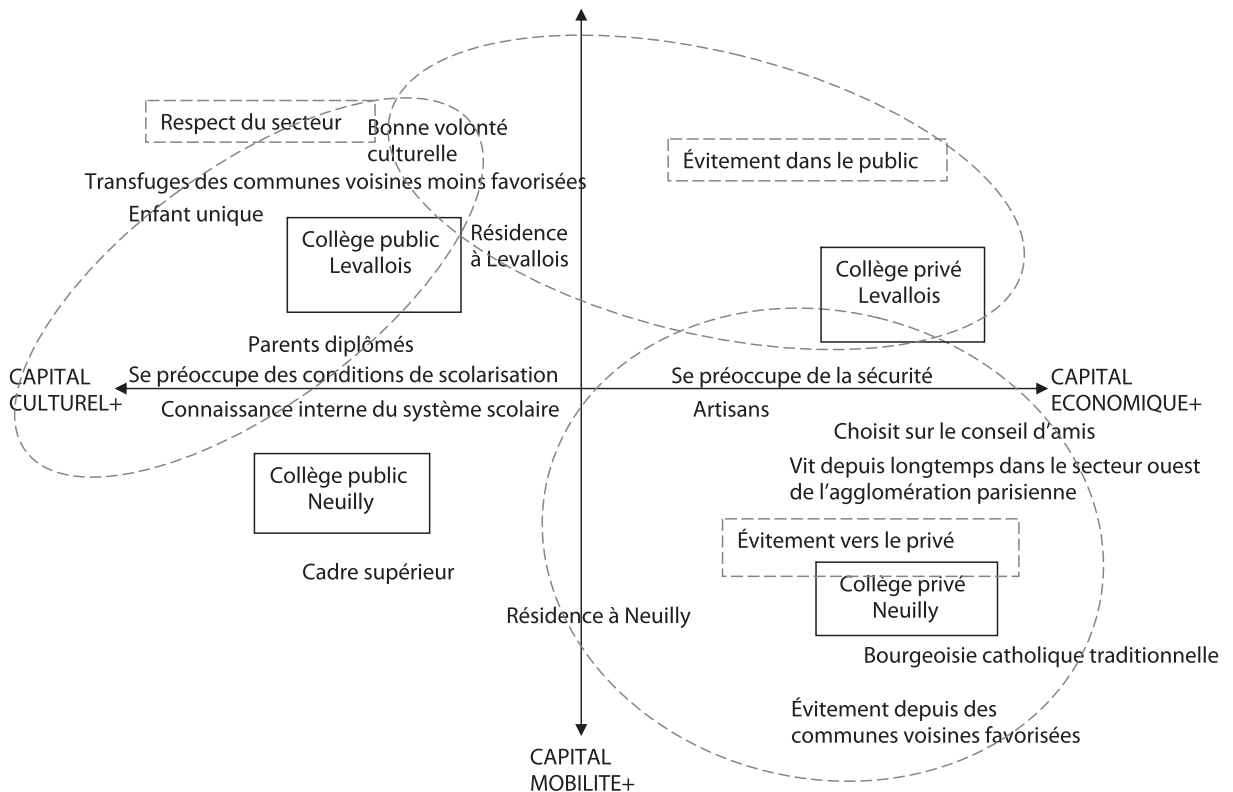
Respect du secteur

Bonne volonté culturelle

Évitement dans le public

Transfuges des communes voisines moins favorisées

Enfant unique

Collège public Levallois

Résidence à Levallois

Collège privé Levallois

Parents diplômés

CAPITAL CULTUREL+

Se préoccupe des conditions de scolarisation

Se préoccupe de la sécurité

CAPITAL ECONOMIQUE+

Connaissance interne du système scolaire

Artisans

Choisit sur le conseil d'amis

Vit depuis longtemps dans le secteur ouest de l'agglomération parisienne

Collège public Neuilly

Évitement vers le privé

Cadre supérieur

Collège privé Neuilly

Résidence à Neuilly

Bourgeoisie catholique traditionnelle

Évitement depuis des communes voisines favorisées

CAPITAL MOBILITE+